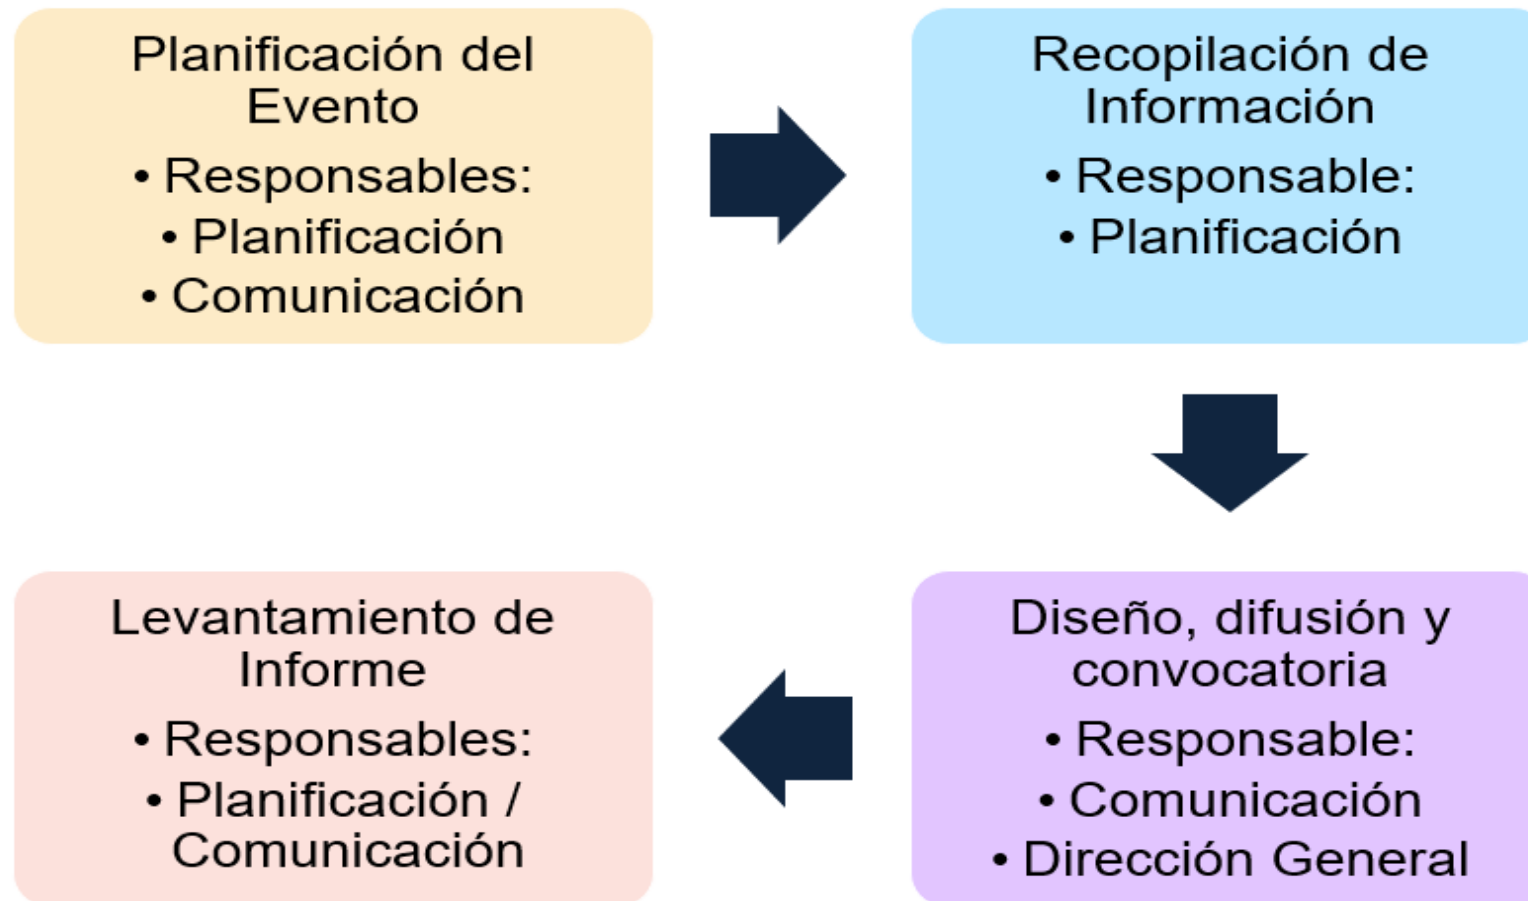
Planificación del Evento

• Responsables:
• Planificación
• Comunicación

Recopilación de Información

• Responsable:
• Planificación

Diseño, difusión y convocatoria

• Responsable:
• Comunicación
• Dirección General

Levantamiento de Informe

• Responsables:
• Planificación / Comunicación